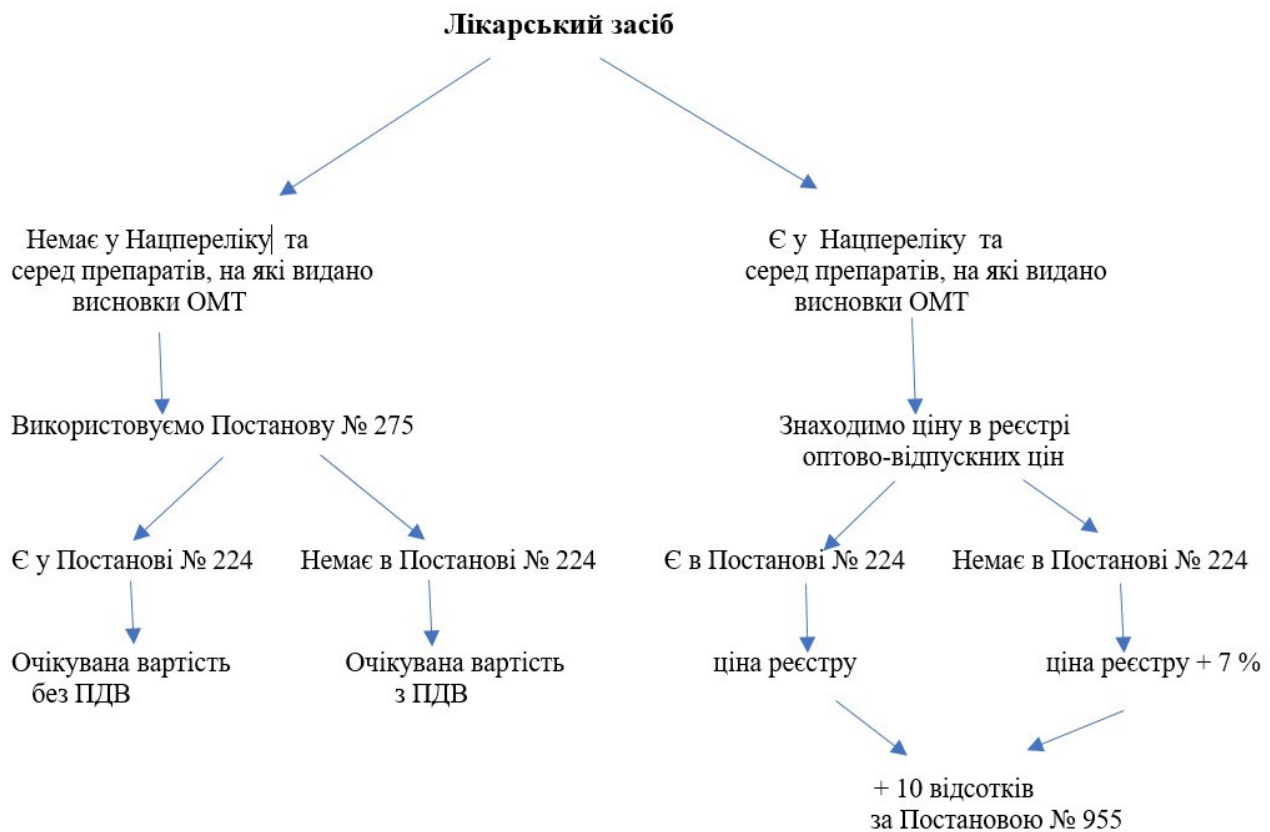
Лікарський засіб

Немає у Нацпереліку та серед препаратів, на які видано висновки ОМТ

Є у Нацпереліку та серед препаратів, на які видано висновки ОМТ

Використовуємо Постанову № 275

Знаходимо ціну в реєстрі оптово-відпускних цін

Є у Постанові № 224

Немає в Постанові № 224

Є в Постанові № 224

Немає в Постанові № 224

Очікувана вартість без ПДВ

Очікувана вартість з ПДВ

ціна реєстру

ціна реєстру + 7 %

+ 10 відсотків за Постановою № 955